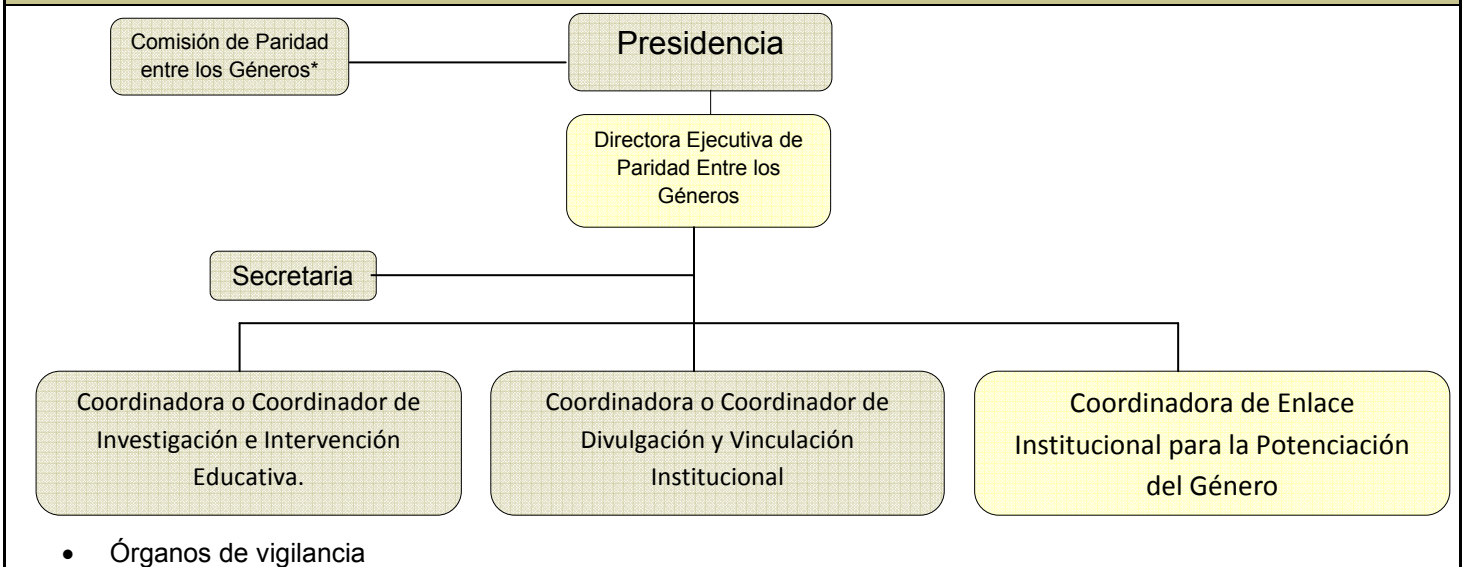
Comisión de Paridad entre los Géneros*

Presidencia

Directora Ejecutiva de Paridad Entre los Géneros

Secretaria

Coordinadora o Coordinador de Investigación e Intervención Educativa.

Coordinadora o Coordinador de Divulgación y Vinculación Institucional

Coordinadora de Enlace Institucional para la Potenciación del Género

• Órganos de vigilancia